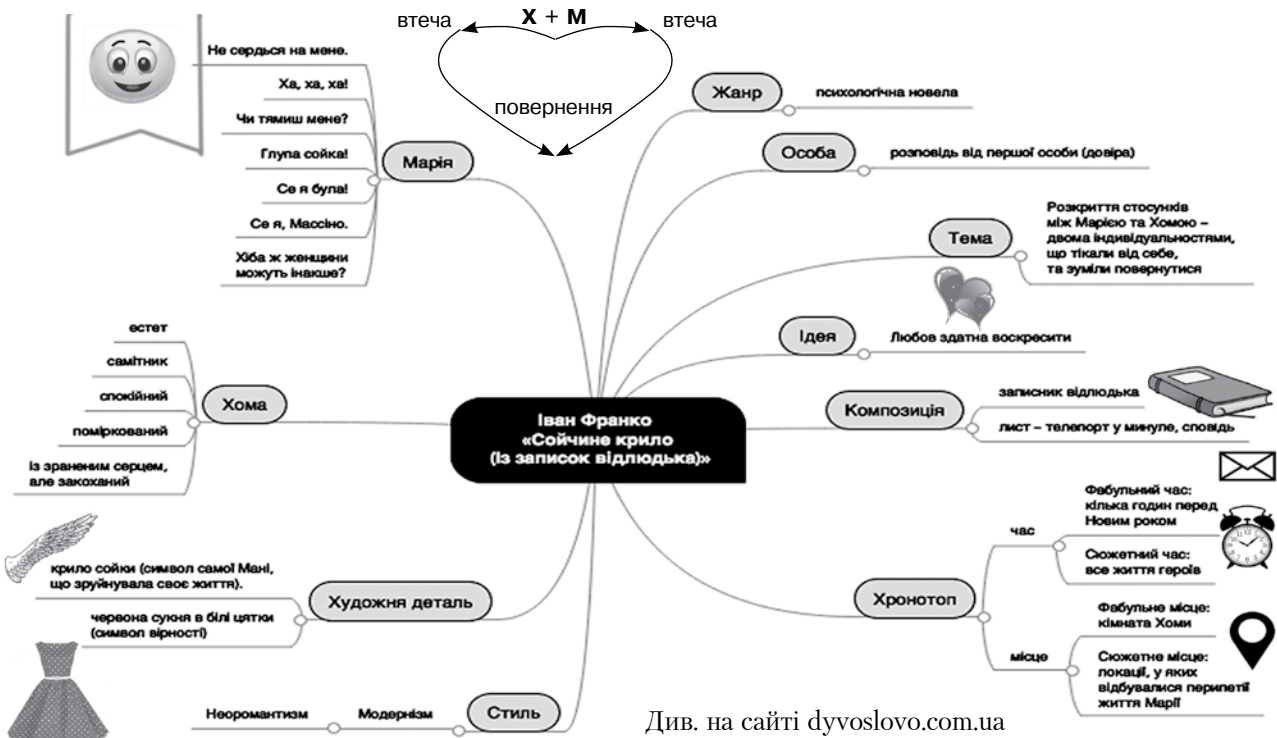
втеча **Х** + **М** втеча

повернення

Марія

Не сердься на мене.

Ха, ха, ха!

Чи тямиш мене?

Глупа сойка!

Се я була!

Се я, Массіно.

Хіба ж женщини можуть інакше?

Жанр

психологічна новела

Особа

розповідь від першої особи (довіра)

Тема

Розкриття стосунків між Марією та Хомою – двома індивідуальностями, що тікали від себе, та зуміли повернутися

Ідея

Любов здатна воскресити

Хома

естет

самітник

спокійний

поміркований

із зраненим серцем, але закоханий

Іван Франко «Сойчине крило (Із записок відлюдька)»

Композиція

записник відлюдька

лист – телепорт у минуле, сповідь

Хронотоп

час

Фабульний час: кілька годин перед Новим роком

Сюжетний час: все життя героїв

місце

Фабульне місце: кімната Хоми

Сюжетне місце: локації, у яких відбувалися перипетії життя Марії

Художня деталь

крило сойки (символ самої Мані, що зруйнувала своє життя).

червона сукня в білі цятки (символ вірності)

Стиль

Модернізм

Неоромантизм

Див. на сайті dyvoslovo.com.ua